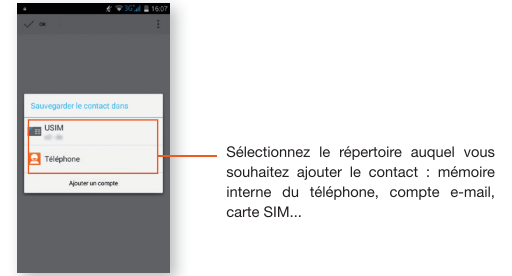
16:07

OK

Sauvegarder le contact dans

USIM

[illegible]

Téléphone

Ajouter un compte

Sélectionnez le répertoire auquel vous souhaitez ajouter le contact : mémoire interne du téléphone, compte e-mail, carte SIM...